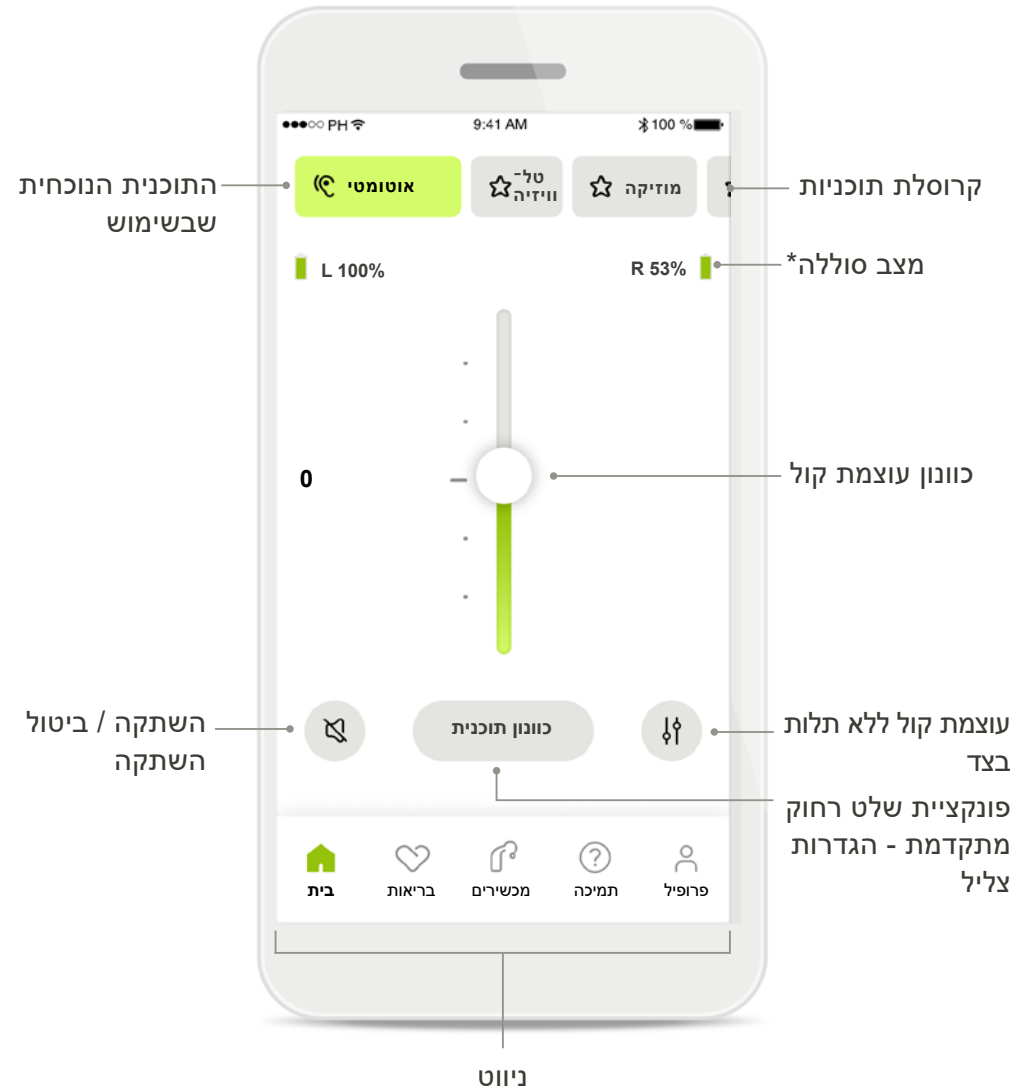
●●●○○ PH 9:41 AM 100 %

התוכנית הנוכחית שבשימוש

אוטומטי

טל-וויזיה

מוזיקה

קרוסלת תוכניות

L 100%

R 53%

מצב סוללה*

0

כוונון עוצמת קול

השתקה / ביטול השתקה

כוונון תוכנית

עוצמת קול ללא תלות בצד

פונקציית שלט רחוק מתקדמת - הגדרות צליל

בית

בריאות

מכשירים

תמיכה

פרופיל

ניווט